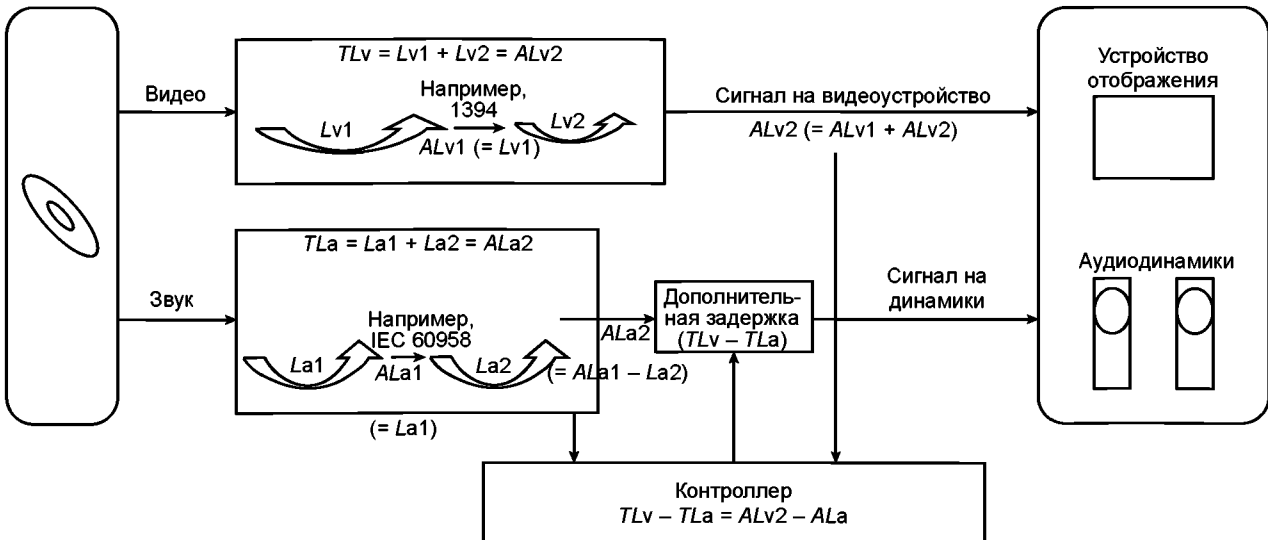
Видео

$TLv = Lv1 + Lv2 = ALv2$

Например, 1394

$Lv1$

$Lv2$

$ALv1$ (= $Lv1$)

Сигнал на видеоустройство

$ALv2$ (= $ALv1$ + $ALv2$)

Устройство отображения

Звук

$TLa = La1 + La2 = ALa2$

Например, IEC 60958

$La1$

$La2$

$ALa1$

(= $ALa1 - La2$)

(= $La1$)

$ALa2$

Дополнительная задержка ($TLv - TLa$)

Сигнал на динамики

Аудиодинамики

Контроллер

$TLv - TLa = ALv2 - ALa$